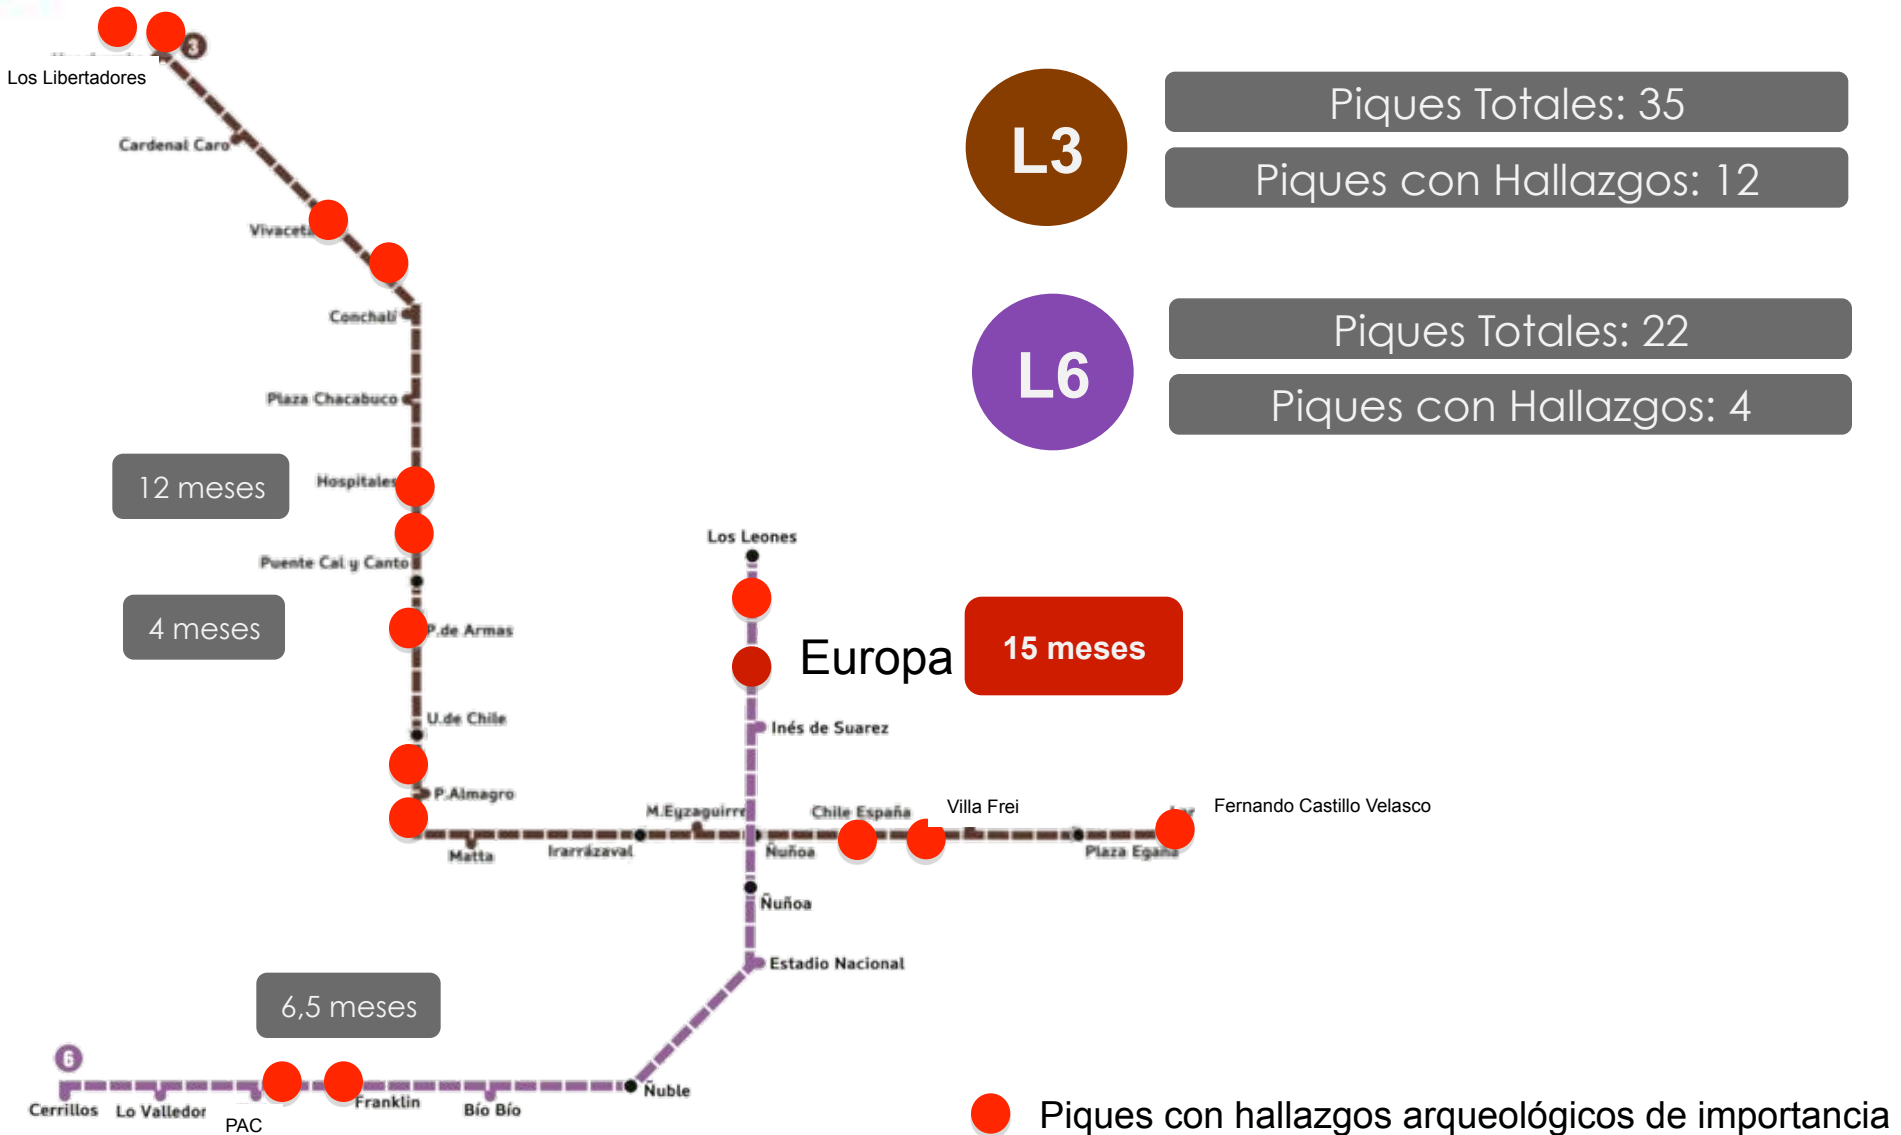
3
Los Libertadores
Cardenal Caro
Vivaceta
Conchalí
Plaza Chacabuco
Hospitales
Puente Cal y Canto
P.de Armas
U.de Chile
P.Almagro
Matta
Irarrázaval
M.Eyzaguirre
12 meses
4 meses
L3
Piques Totales: 35
Piques con Hallazgos: 12
L6
Piques Totales: 22
Piques con Hallazgos: 4
Los Leones
Europa
15 meses
Inés de Suarez
Chile España
Villa Frei
Fernando Castillo Velasco
Ñuñoa
Plaza Egaña
Ñuñoa
Estadio Nacional
6,5 meses
6
Cerrillos
Lo Valledor
PAC
Franklin
Bío Bío
Ñuble
Piques con hallazgos arqueológicos de importancia